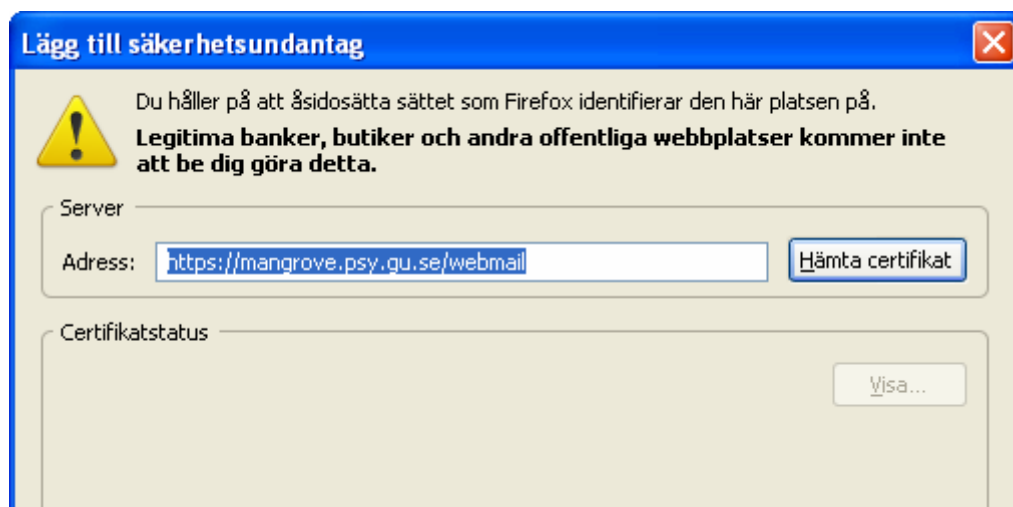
Lägg till säkerhetsundantag

Du håller på att åsidosätta sättet som Firefox identifierar den här platsen på.

**Legitima banker, butiker och andra offentliga webbplatser kommer inte att be dig göra detta.**

Server

Adress: https://mangrove.psy.gu.se/webmail

Hämta certifikat

Certifikatstatus

Visa...